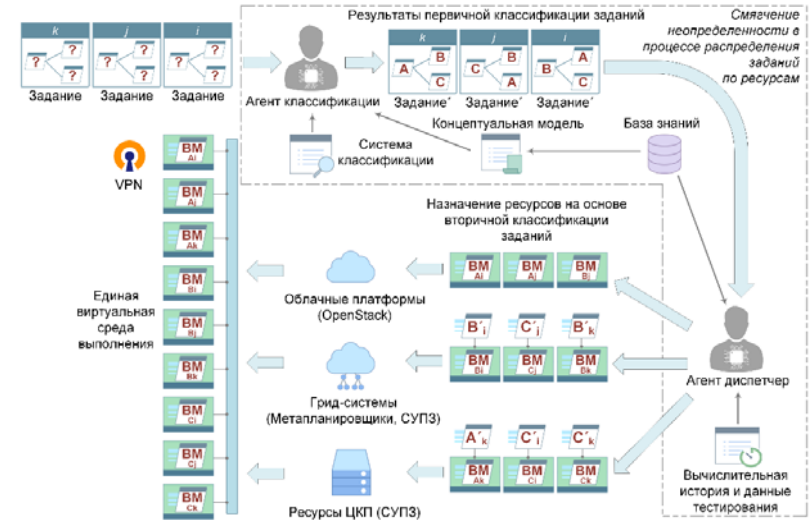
k
j
i
?
?
?
?
?
?
?
?
?
Задание
Задание
Задание

Результаты первичной классификации заданий

Смягчение неопределенности в процессе распределения заданий по ресурсам

Агент классификации

k
j
i
A
B
C
C
B
A
B
A
C
Задание´
Задание´
Задание´

Концептуальная модель

База знаний

Система классификации

VPN

BM Ai
BM Aj
BM Ak
BM Bi
BM Bj
BM Bk
BM Ci
BM Cj
BM Ck

Единая виртуальная среда выполнения

Назначение ресурсов на основе вторичной классификации заданий

BM Ai
BM Aj
BM Bj

Облачные платформы (OpenStack)

B´i
C´j
B´k
BM Bi
BM Cj
BM Bk

Грид-системы (Метапланировщики, СУПЗ)

Агент диспетчер

A´k
C´i
C´k
BM Ak
BM Ci
BM Ck

Ресурсы ЦКП (СУПЗ)

Вычислительная история и данные тестирования